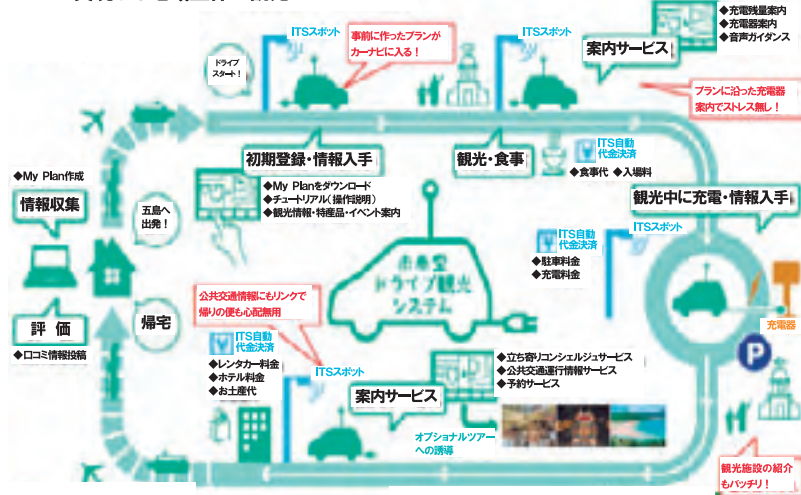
ドライブスタート！

ITSスポット

事前に作ったプランがカーナビに入る！

ITSスポット

案内サービス

◆充電残量案内
◆充電器案内
◆音声ガイダンス

プランに沿った充電器案内でストレス無し！

◆My Plan作成

情報収集

五島へ出発！

初期登録・情報入手

◆My Planをダウンロード
◆チュートリアル（操作説明）
◆観光情報・特産品・イベント案内

観光・食事

ITS自動代金決済
◆食事代 ◆入場料

観光中に充電・情報入手

ITS自動代金決済
◆駐車料金
◆充電料金

ITSスポット

未来型ドライブ観光システム

帰宅

公共交通情報にもリンクで帰りの便も心配無用

評価

◆口コミ情報投稿

ITS自動代金決済
◆レンタカー料金
◆ホテル料金
◆お土産代

ITSスポット

◆立ち寄りコンシェルジュサービス
◆公共交通運行情報サービス
◆予約サービス

案内サービス

オプショナルツアーへの誘導

充電器

観光施設の紹介もバッチリ！